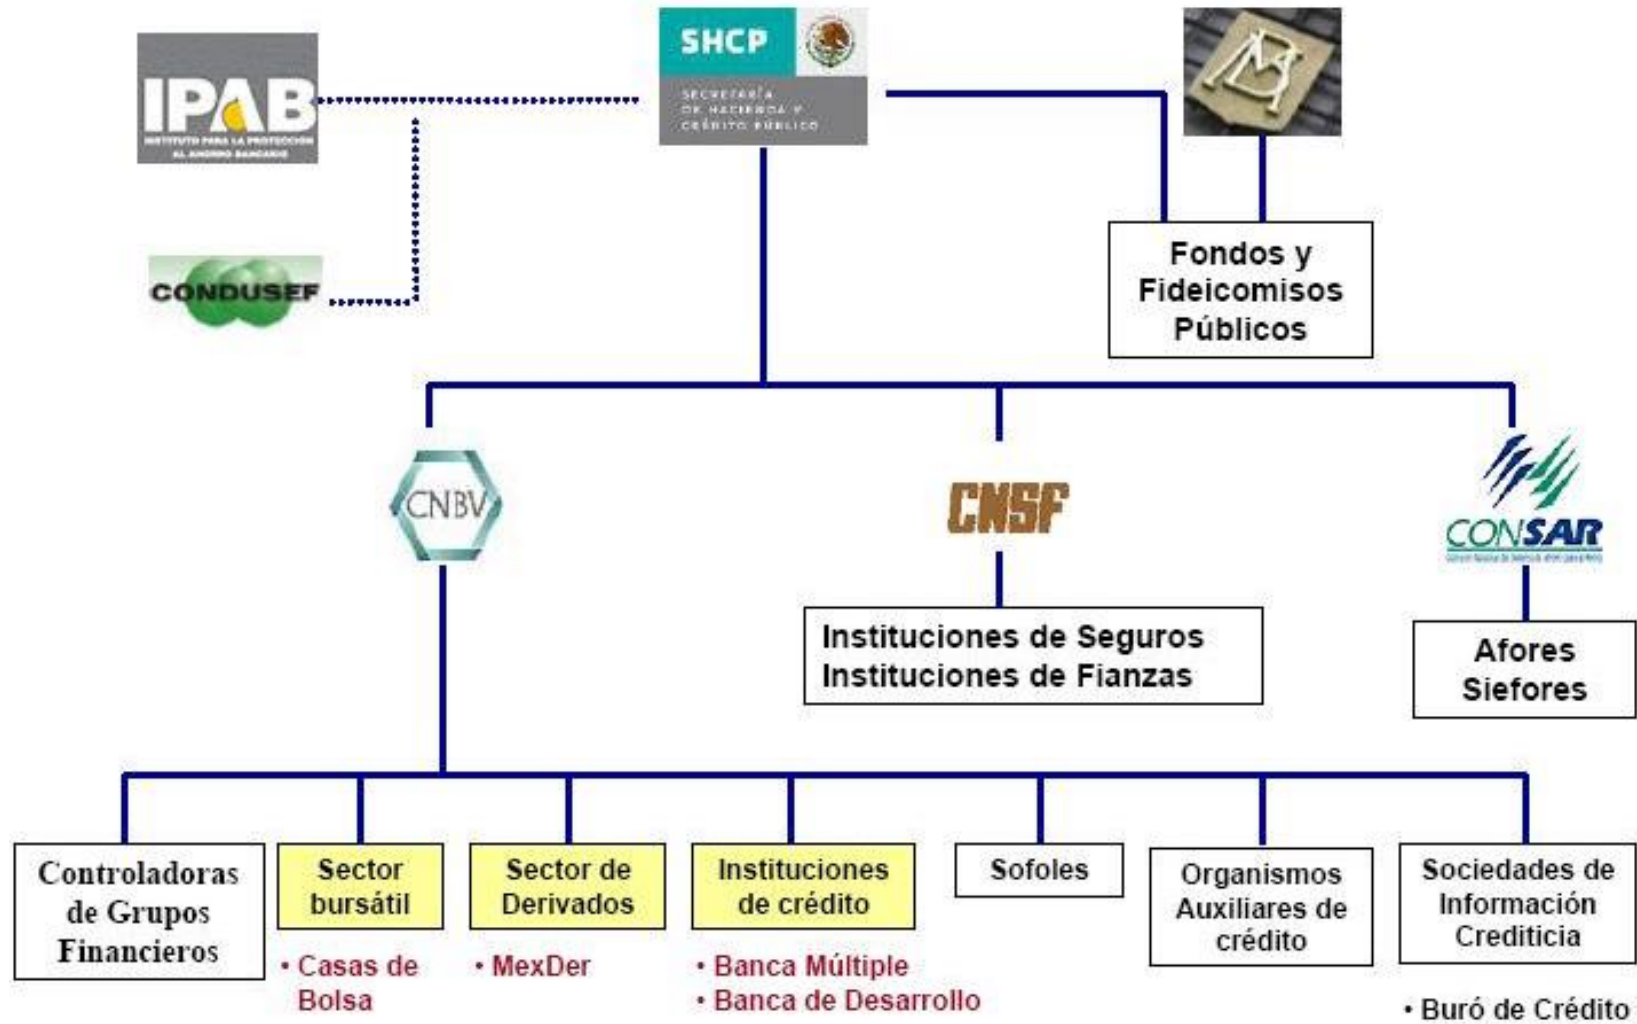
IPAB
INSTITUTO PARA LA PROTECCIÓN AL AHORRO BANCARIO

SHCP
SECRETARÍA DE HACIENDA Y CRÉDITO PÚBLICO

CONDUSEF

Fondos y Fideicomisos Públicos

CNBV

CNSF

CONSAR

Instituciones de Seguros
Instituciones de Fianzas

Afores
Siefores

Controladoras de Grupos Financieros

Sector bursátil
• Casas de Bolsa

Sector de Derivados
• MexDer

Instituciones de crédito
• Banca Múltiple
• Banca de Desarrollo

Sofoles

Organismos Auxiliares de crédito

Sociedades de Información Crediticia
• Buró de Crédito